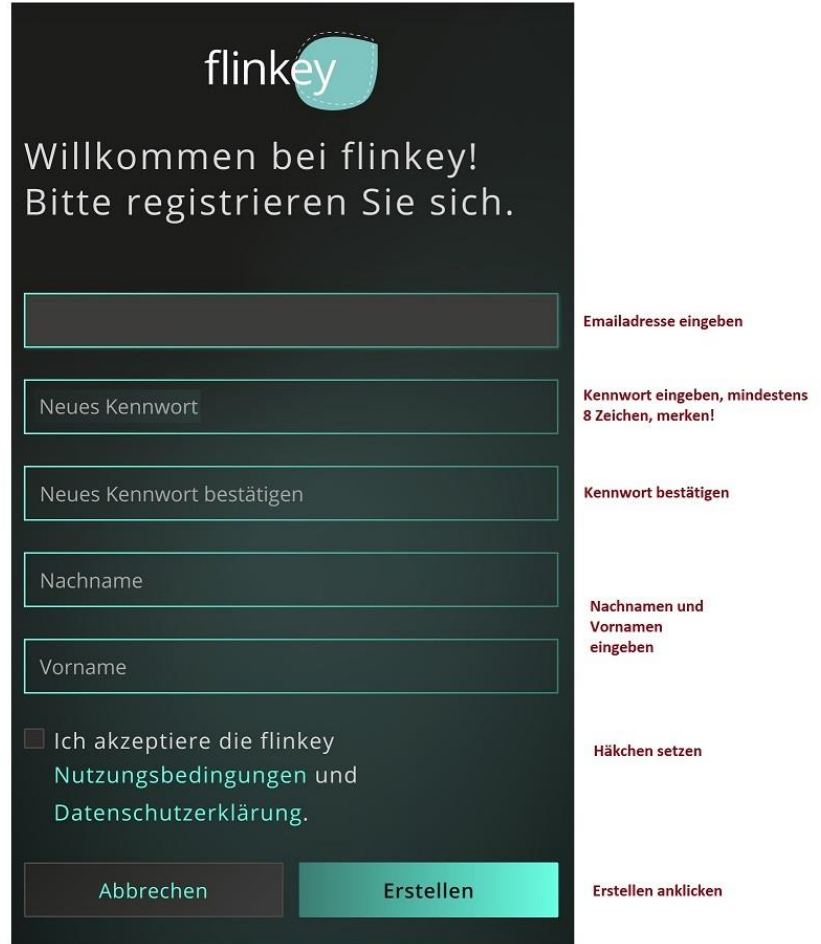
flinkey

Willkommen bei flinkey! Bitte registrieren Sie sich.

Emailadresse eingeben

Neues Kennwort

Kennwort eingeben, mindestens 8 Zeichen, merken!

Neues Kennwort bestätigen

Kennwort bestätigen

Nachname

Nachnamen und Vornamen eingeben

Vorname

Ich akzeptiere die flinkey Nutzungsbedingungen und Datenschutzerklärung.

Häkchen setzen

Abbrechen

Erstellen

Erstellen anklicken